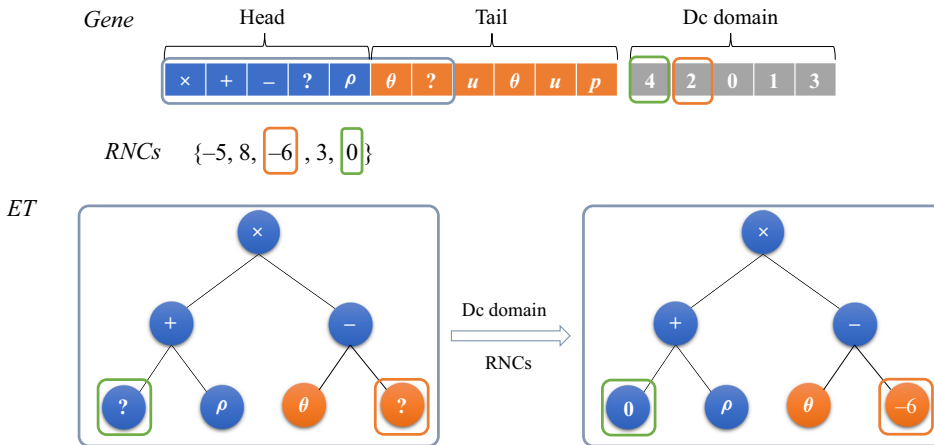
Gene

Head

Tail

Dc domain

| × | + | – | ? | $\rho$ | $\theta$ | ? | $u$ | $\theta$ | $u$ | $p$ |

| 4 | 2 | 0 | 1 | 3 |

RNCs {–5, 8, –6 , 3, 0}

ET

×

+

–

?

$\rho$

$\theta$

?

Dc domain

RNCs

×

+

–

0

$\rho$

$\theta$

–6